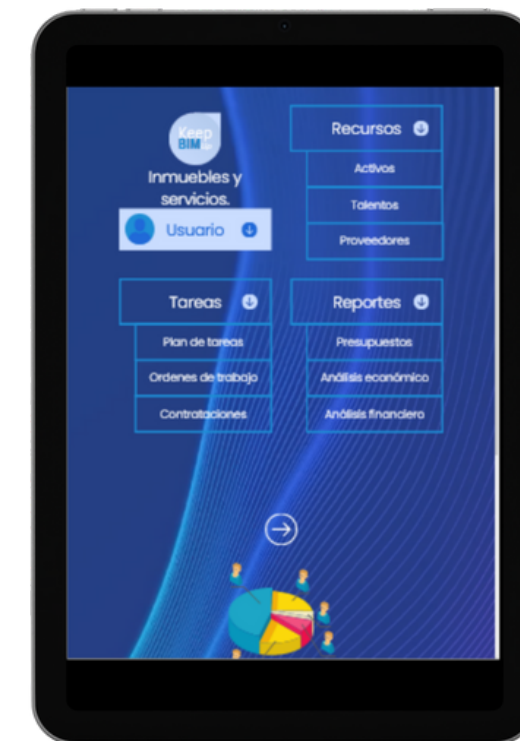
Keep BIM

Inmuebles y servicios.

Usuario

Recursos

Activos

Talentos

Proveedores

Tareas

Plan de tareas

Ordenes de trabajo

Contrataciones

Reportes

Presupuestos

Análisis económico

Análisis financiero